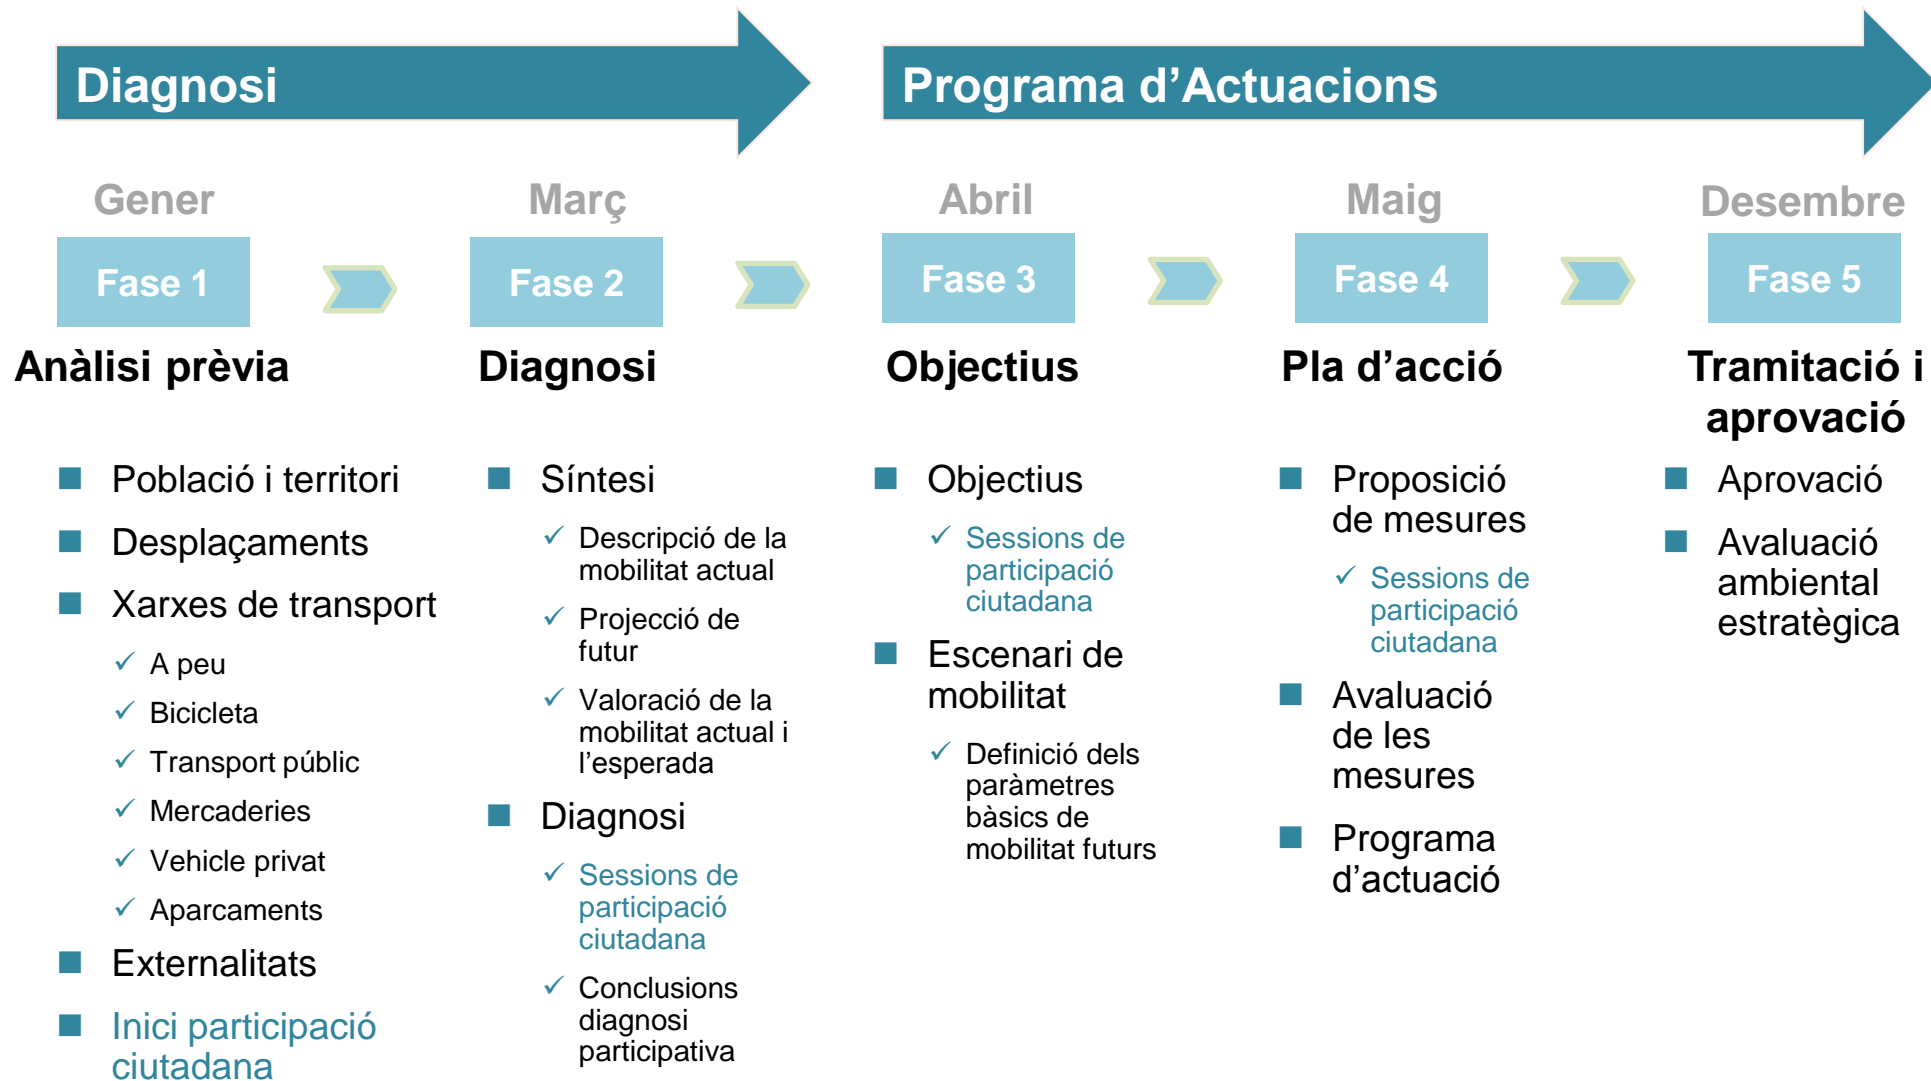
Diagnosi

Programa d'Actuacions

Gener

Fase 1

Anàlisi prèvia

- Població i territori
- Desplaçaments
- Xarxes de transport
  - ✓ A peu
  - ✓ Bicicleta
  - ✓ Transport públic
  - ✓ Mercaderies
  - ✓ Vehicle privat
  - ✓ Aparcaments
- Externalitats
- Inici participació ciutadana

Març

Fase 2

Diagnosi

- Síntesi
  - ✓ Descripció de la mobilitat actual
  - ✓ Projecció de futur
  - ✓ Valoració de la mobilitat actual i l'esperada
- Diagnosi
  - ✓ Sessions de participació ciutadana
  - ✓ Conclusions diagnosi participativa

Abril

Fase 3

Objectius

- Objectius
  - ✓ Sessions de participació ciutadana
- Escenari de mobilitat
  - ✓ Definició dels paràmetres bàsics de mobilitat futurs

Maig

Fase 4

Pla d'acció

- Proposició de mesures
  - ✓ Sessions de participació ciutadana
- Avaluació de les mesures
- Programa d'actuació

Desembre

Fase 5

Tramitació i aprovació

- Aprovació
- Avaluació ambiental estratègica